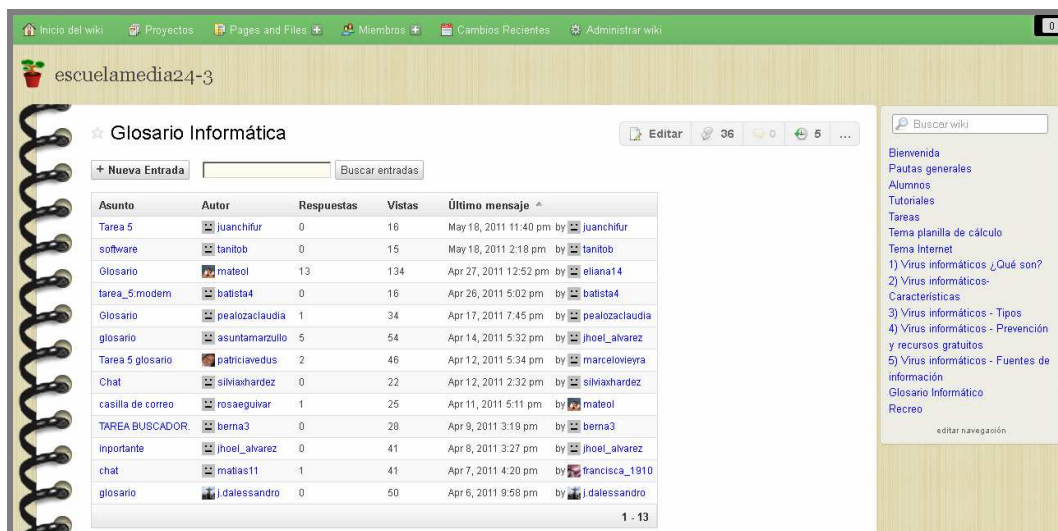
Inicio del wiki Proyectos Pages and Files + Miembros + Cambios Recientes Administrar wiki 0

escuelamedia24-3

Glosario Informática

Editar 36 0 5 ...

+ Nueva Entrada Buscar entradas

| Asunto | Autor | Respuestas | Vistas | Último mensaje |
|---|---|---|---|---|
| Tarea 5 | juanchifur | 0 | 16 | May 18, 2011 11:40 pm by juanchifur |
| software | tanitob | 0 | 15 | May 18, 2011 2:18 pm by tanitob |
| Glosario | mateol | 13 | 134 | Apr 27, 2011 12:52 pm by eliana14 |
| tarea_5:modem | batista4 | 0 | 16 | Apr 26, 2011 5:02 pm by batista4 |
| Glosario | pealozaclaudia | 1 | 34 | Apr 17, 2011 7:45 pm by pealozaclaudia |
| glosario | asuntamarzullo | 5 | 54 | Apr 14, 2011 5:32 pm by jhoel_alvarez |
| Tarea 5 glosario | patriciavedus | 2 | 46 | Apr 12, 2011 5:34 pm by marcelovieyra |
| Chat | silviaxhardez | 0 | 22 | Apr 12, 2011 2:32 pm by silviaxhardez |
| casilla de correo | rosaeguivar | 1 | 25 | Apr 11, 2011 5:11 pm by mateol |
| TAREA BUSCADOR. | berna3 | 0 | 28 | Apr 9, 2011 3:19 pm by berna3 |
| inportante | jhoel_alvarez | 0 | 41 | Apr 8, 2011 3:27 pm by jhoel_alvarez |
| chat | matias11 | 1 | 41 | Apr 7, 2011 4:20 pm by francisca_1910 |
| glosario | j.dalessandro | 0 | 50 | Apr 6, 2011 9:58 pm by j.dalessandro |

1 - 13

Buscar wiki

Bienvenida
Pautas generales
Alumnos
Tutoriales
Tareas
Tema planilla de cálculo
Tema Internet
1) Virus informáticos ¿Qué son?
2) Virus informáticos- Características
3) Virus informáticos - Tipos
4) Virus informáticos - Prevención y recursos gratuitos
5) Virus informáticos - Fuentes de información
Glosario Informático
Recreo
editar navegación